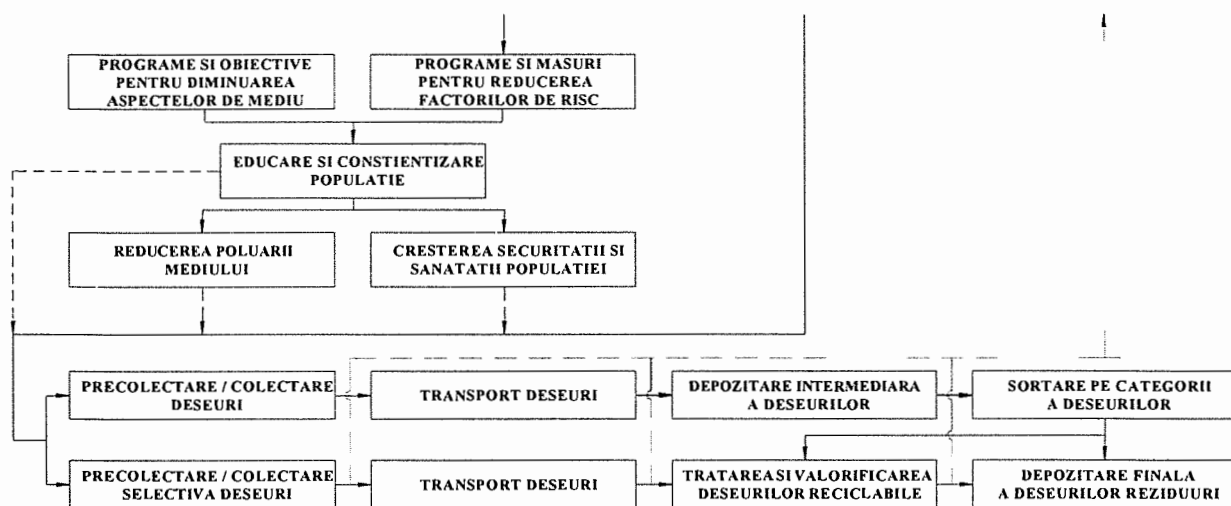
PROGRAME SI OBIECTIVE PENTRU DIMINUAREA ASPECTELOR DE MEDIU

PROGRAME SI MASURI PENTRU REDUCEREA FACTORILOR DE RISC

EDUCARE SI CONSTIENTIZARE POPULATIE

REDUCEREA POLUARII MEDIULUI

CRESTEREA SECURITATII SI SANATATII POPULATIEI

PRECOLECTARE / COLECTARE DESEURI

TRANSPORT DESEURI

DEPOZITARE INTERMEDIARA A DESEURILOR

SORTARE PE CATEGORII A DESEURILOR

PRECOLECTARE / COLECTARE SELECTIVA DESEURI

TRANSPORT DESEURI

TRATAREA SI VALORIFICAREA DESEURILOR RECICLABILE

DEPOZITARE FINALA A DESEURILOR REZIDUURI